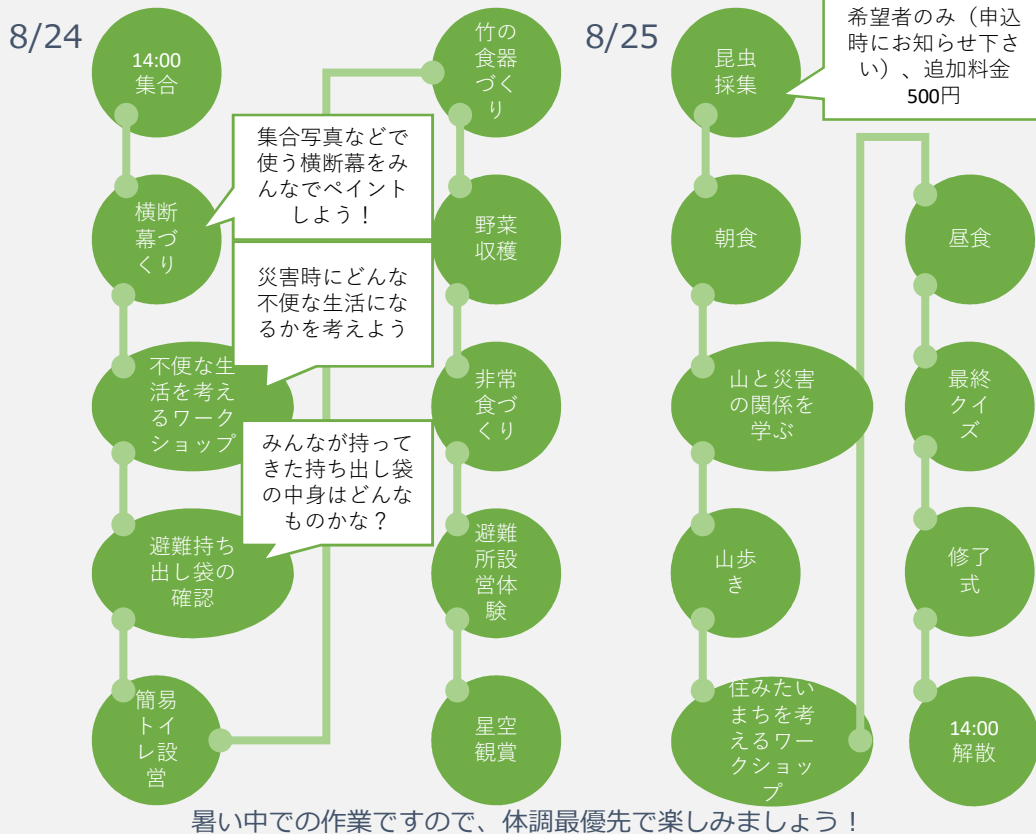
8/24

14:00 集合

横断幕づくり

集合写真などで使う横断幕をみんなでペイントしよう！

不便な生活を考えるワークショップ

災害時にどんな不便な生活になるかを考えよう

避難持ち出し袋の確認

みんなが持ってきた持ち出し袋の中身はどんなものかな？

簡易トイレ設営

竹の食器づくり

野菜収穫

非常食づくり

避難所設営体験

星空観賞

8/25

昆虫採集

希望者のみ（申込時にお知らせ下さい）、追加料金500円

朝食

山と災害の関係を学ぶ

山歩き

住みたいまちを考えるワークショップ

昼食

最終クイズ

修了式

14:00 解散

暑い中での作業ですので、体調最優先で楽しみましょう！